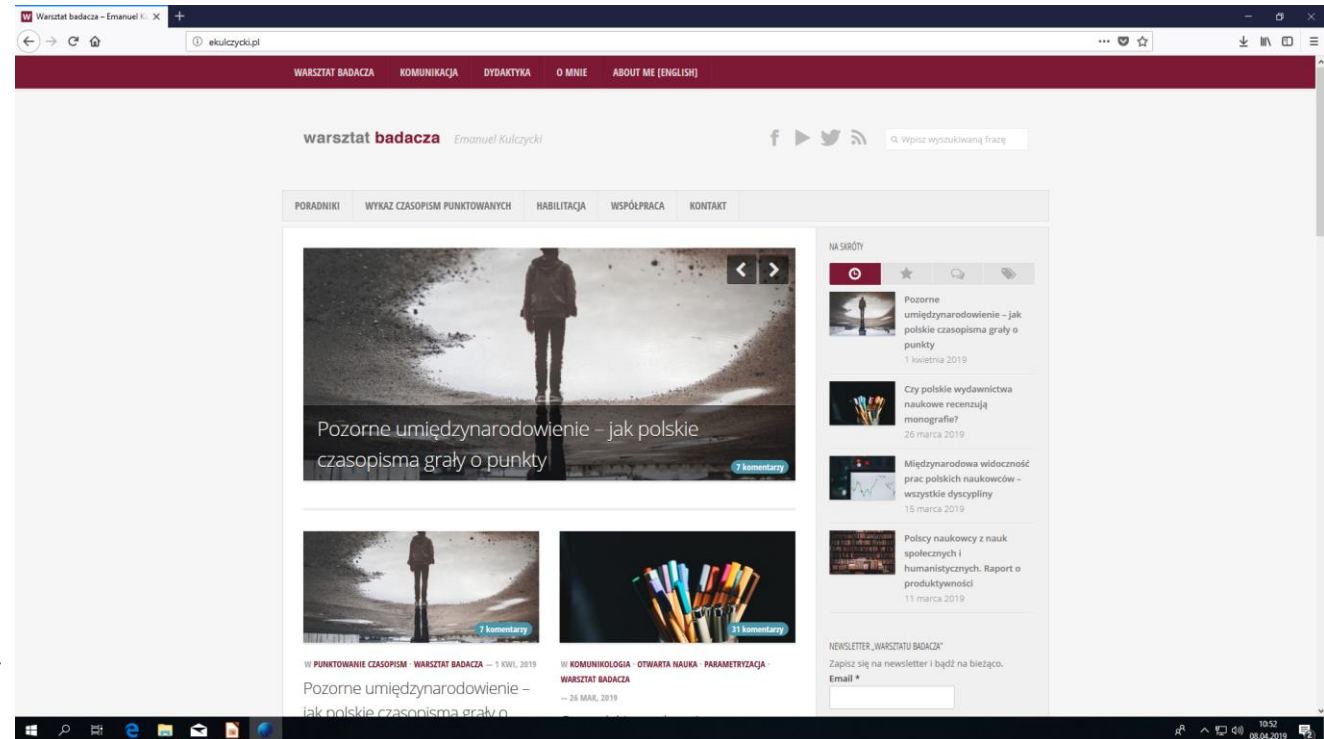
Warsztat badacza – Emanuel Ku ×

ekulczycki.pl

WARSZTAT BADACZA KOMUNIKACJA DYDAKTYKA O MNIE ABOUT ME [ENGLISH]

warsztat badacza Emanuel Kulczycki

Wpisz wyszukiwaną frazę

PORADNIKI WYKAZ CZASOPISM PUNKTOWANYCH HABILITACJA WSPÓŁPRACA KONTAKT

Pozorne umiędzynarodowienie – jak polskie czasopisma grały o punkty

7 komentarzy

NA SKRÓTY

Pozorne umiędzynarodowienie – jak polskie czasopisma grały o punkty
1 kwietnia 2019

Czy polskie wydawnictwa naukowe recenzują monografie?
26 marca 2019

Międzynarodowa widoczność prac polskich naukowców – wszystkie dyscypliny
15 marca 2019

Polscy naukowcy z nauk społecznych i humanistycznych. Raport o produktywności
11 marca 2019

7 komentarzy

31 komentarzy

W PUNKTOWANIE CZASOPISM · WARSZTAT BADACZA — 1 KWI, 2019

Pozorne umiędzynarodowienie – jak polskie czasopisma grały o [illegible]

W KOMUNIKOLOGIA · OTWARTA NAUKA · PARAMETRYZACJA · WARSZTAT BADACZA

— 26 MAR, 2019

NEWSLETTER „WARSZTATU BADACZA"
Zapisz się na newsletter i bądź na bieżąco.
Email *

10:52
08.04.2019